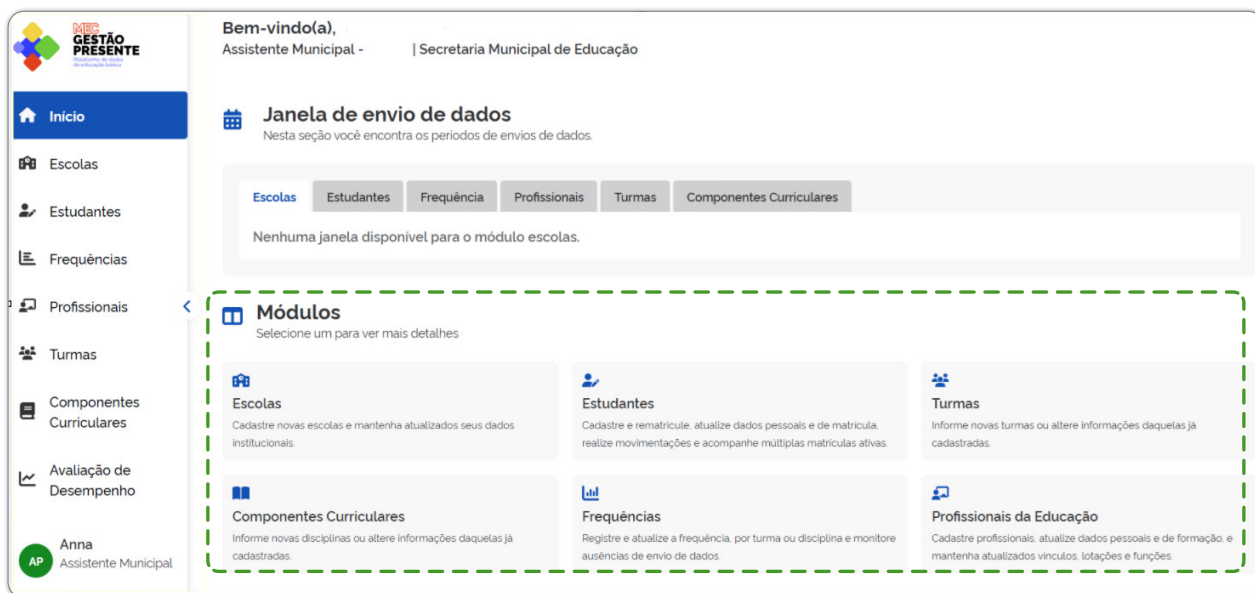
MEC GESTÃO PRESENTE
Plataforma de dados da educação básica

Início
Escolas
Estudantes
Frequências
Profissionais
Turmas
Componentes Curriculares
Avaliação de Desempenho

AP Anna
Assistente Municipal

Bem-vindo(a),
Assistente Municipal - | Secretaria Municipal de Educação

Janela de envio de dados
Nesta seção você encontra os períodos de envios de dados.

Escolas | Estudantes | Frequência | Profissionais | Turmas | Componentes Curriculares

Nenhuma janela disponível para o módulo escolas.

Módulos
Selecione um para ver mais detalhes

Escolas
Cadastre novas escolas e mantenha atualizados seus dados institucionais.

Estudantes
Cadastre e rematricule, atualize dados pessoais e de matrícula, realize movimentações e acompanhe múltiplas matrículas ativas.

Turmas
Informe novas turmas ou altere informações daquelas já cadastradas.

Componentes Curriculares
Informe novas disciplinas ou altere informações daquelas já cadastradas.

Frequências
Registre e atualize a frequência, por turma ou disciplina e monitore ausências de envio de dados.

Profissionais da Educação
Cadastre profissionais, atualize dados pessoais e de formação, e mantenha atualizados vínculos, lotações e funções.